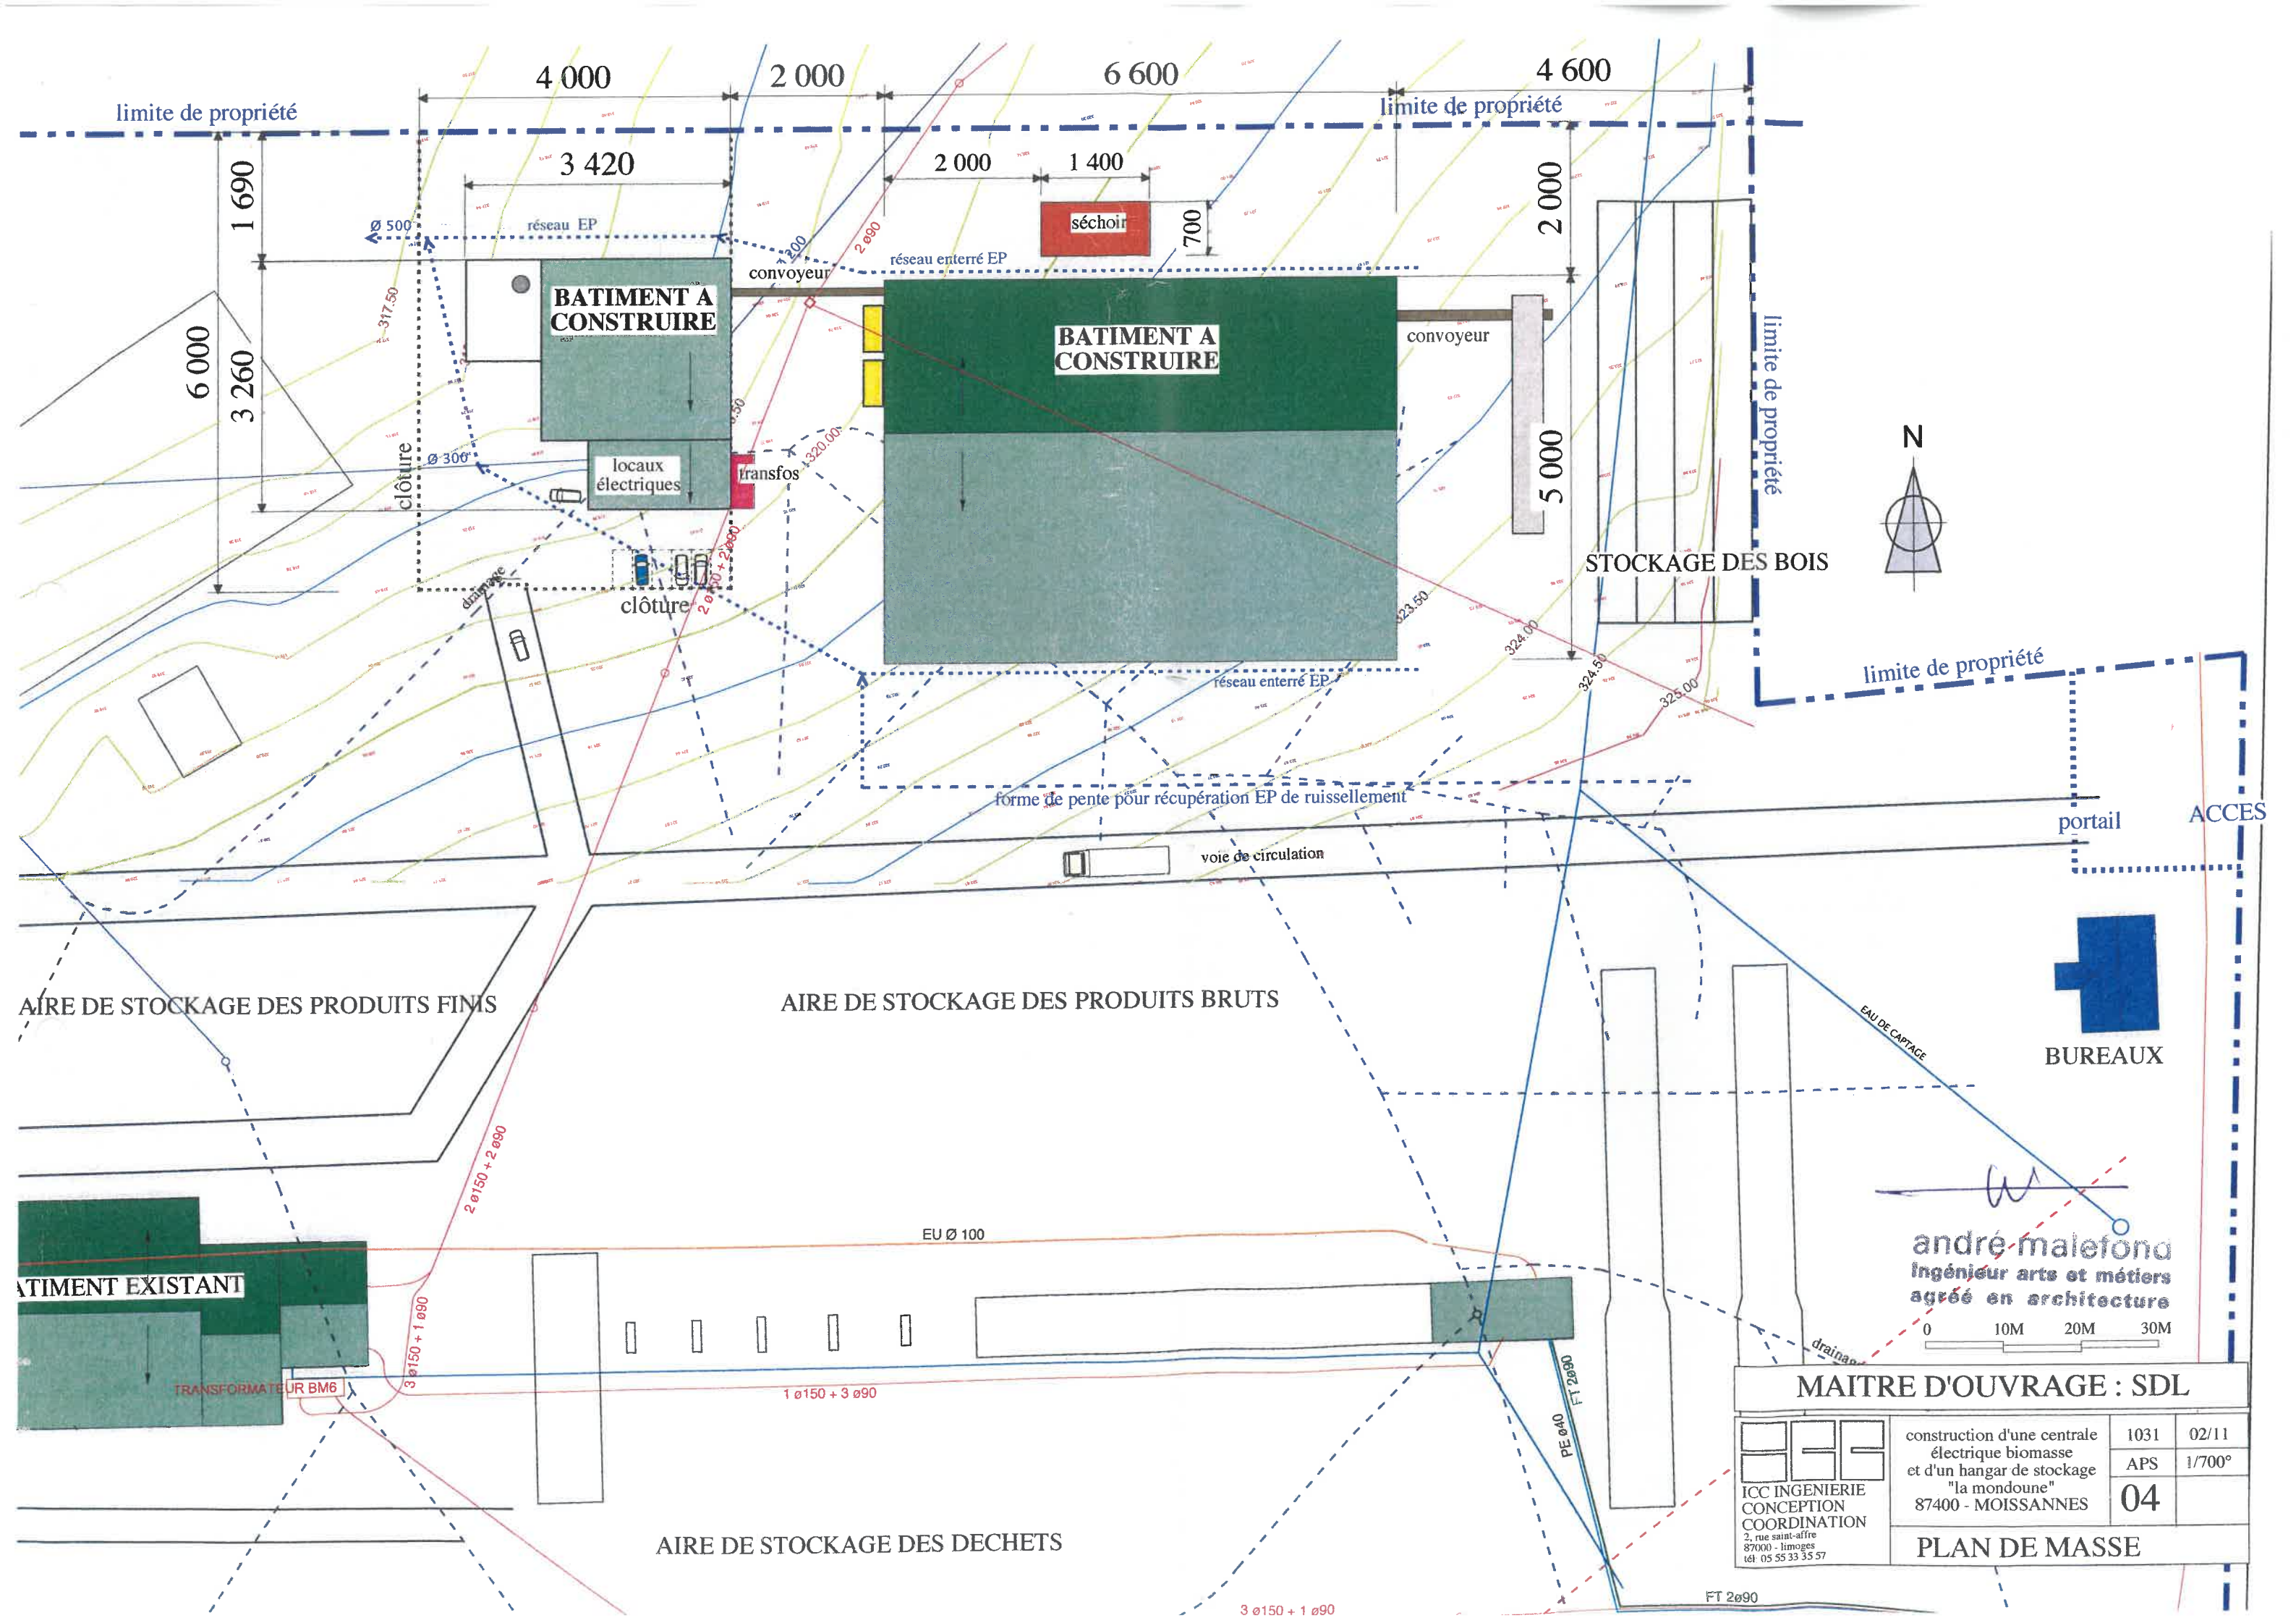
4 000
2 000
6 600
4 600
limite de propriété
limite de propriété
3 420
2 000
1 400
1 690
6 000
3 260
2 000
700
Ø 500
réseau EP
séchoir
convoyeur
réseau enterré EP
BATIMENT A CONSTRUIRE
BATIMENT A CONSTRUIRE
convoyeur
limite de propriété
N
317.50
2 Ø90
Ø 300
locaux électriques
transfos
320.00
clôture
5 000
STOCKAGE DES BOIS
drainage
clôture
2 Ø90 + 2 Ø90
323.50
324.00
324.50
325.00
limite de propriété
réseau enterré EP
forme de pente pour récupération EP de ruissellement
portail
ACCES
voie de circulation
EAU DE CAPTAGE
BUREAUX
AIRE DE STOCKAGE DES PRODUITS FINIS
AIRE DE STOCKAGE DES PRODUITS BRUTS
2 Ø150 + 2 Ø90
EU Ø 100
andré malefond
ingénieur arts et métiers
agréé en architecture
0 10M 20M 30M
ATIMENT EXISTANT
3 Ø150 + 1 Ø90
TRANSFORMATEUR BM6
1 Ø150 + 3 Ø90
drainage
FT 2Ø90
PE Ø40
MAITRE D'OUVRAGE : SDL
| ICC INGENIERIE CONCEPTION COORDINATION 2, rue saint-affre 87000 - limoges tél: 05 55 33 35 57 | construction d'une centrale électrique biomasse et d'un hangar de stockage "la mondoune" 87400 - MOISSANNES | 1031 | 02/11 |
|---|---|---|---|
| | | APS | 1/700° |
| | | 04 | |
| | PLAN DE MASSE | | |
AIRE DE STOCKAGE DES DECHETS
FT 2Ø90
3 Ø150 + 1 Ø90